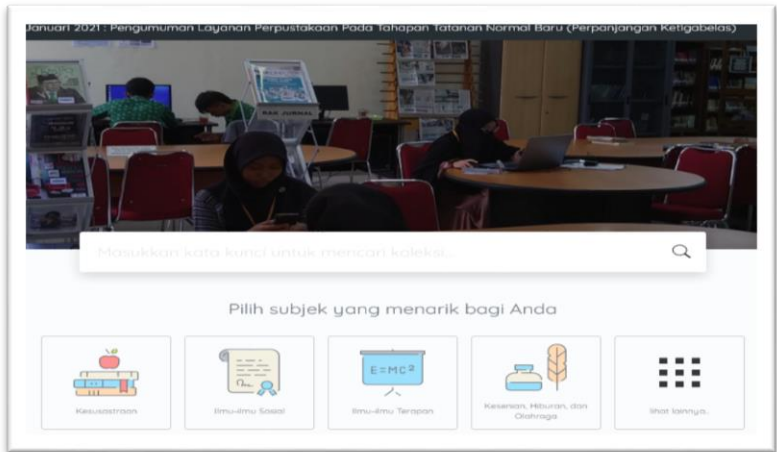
Januari 2021 : Pengumuman Layanan Perpustakaan Pada Tahapan Tatanan Normal Baru (Perpanjangan Ketigabelas)

RAK JURNAL

Masukkan kata kunci untuk mencari koleksi...

Pilih subjek yang menarik bagi Anda

$E=MC^2$

Kesusastraan

Ilmu-ilmu Sosial

Ilmu-ilmu Terapan

Kesenian, Hiburan, dan Olahraga

lihat lainnya...